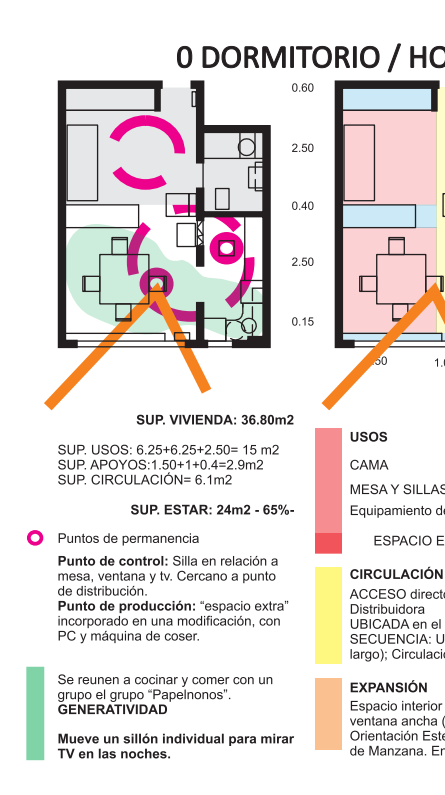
0 DORMITORIO / HO

0.60

2.50

0.40

2.50

0.15

30

1.0

SUP. VIVIENDA: 36.80m2

SUP. USOS: 6.25+6.25+2.50= 15 m2
SUP. APOYOS:1.50+1+0.4=2.9m2
SUP. CIRCULACIÓN= 6.1m2

SUP. ESTAR: 24m2 - 65%-

Puntos de permanencia

**Punto de control:** Silla en relación a mesa, ventana y tv. Cercano a punto de distribución.
**Punto de producción:** “espacio extra” incorporado en una modificación, con PC y máquina de coser.

Se reunen a cocinar y comer con un grupo el grupo “Papelnonos”.
**GENERATIVIDAD**

**Mueve un sillón individual para mirar TV en las noches.**

USOS

CAMA

MESA Y SILLAS

Equipamiento de

ESPACIO E

CIRCULACIÓN

ACCESO directo
Distribuidora
UBICADA en el
SECUENCIA: U
largo); Circulacio

EXPANSIÓN

Espacio interior
ventana ancha (
Orientación Este
de Manzana. En